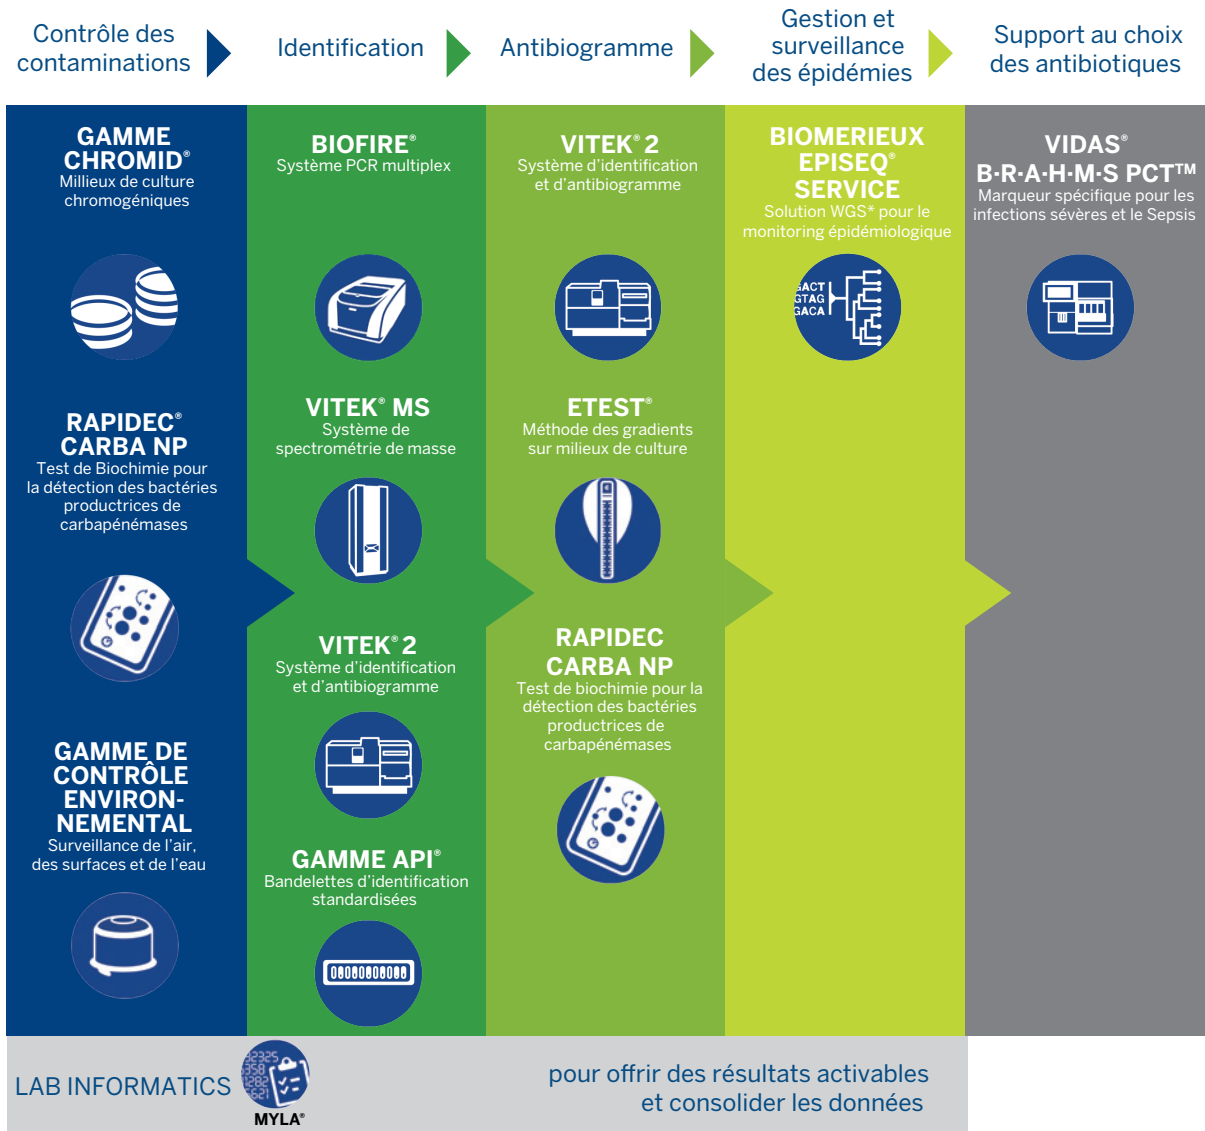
Contrôle des contaminations

Identification

Antibiogramme

Gestion et surveillance des épidémies

Support au choix des antibiotiques

GAMME CHROMID®
Millieux de culture chromogéniques

RAPIDEC® CARBA NP
Test de Biochimie pour la détection des bactéries productrices de carbapénémases

GAMME DE CONTRÔLE ENVIRONNEMENTAL
Surveillance de l'air, des surfaces et de l'eau

BIOFIRE®
Système PCR multiplex

VITEK® MS
Système de spectrométrie de masse

VITEK® 2
Système d'identification et d'antibiogramme

GAMME API®
Bandelettes d'identification standardisées

VITEK® 2
Système d'identification et d'antibiogramme

ETEST®
Méthode des gradients sur milieux de culture

RAPIDEC CARBA NP
Test de biochimie pour la détection des bactéries productrices de carbapénémases

BIOMERIEUX EPISEQ® SERVICE
Solution WGS* pour le monitoring épidémiologique

GACT
GTAG
GACA

VIDAS® B·R·A·H·M·S PCT™
Marqueur spécifique pour les infections sévères et le Sepsis

LAB INFORMATICS

MYLA®

pour offrir des résultats activables et consolider les données